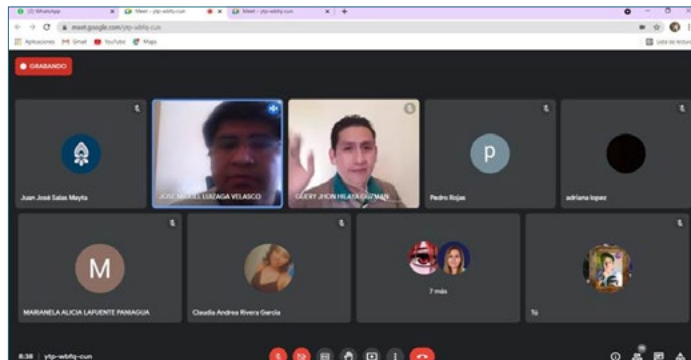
(2) WhatsApp
Meet - ytp-wbfq-cun
Meet - ytp-wbfq-cun
meet.google.com/ytp-wbfq-cun
Aplicaciones
Gmail
YouTube
Maps
Lista de lectura
GRABANDO
Juan José Salas Mayta
JOSE MIGUEL LUZAGA VELASCO
GUERY JHON HILASACA GUZMAN
P
Pedro Rojas
adriana lopez
M
MARIANELA ALICIA LAFUENTE PANIAGUA
Claudia Andrea Rivera Garcia
7 más
Tú
8:38 | ytp-wbfq-cun